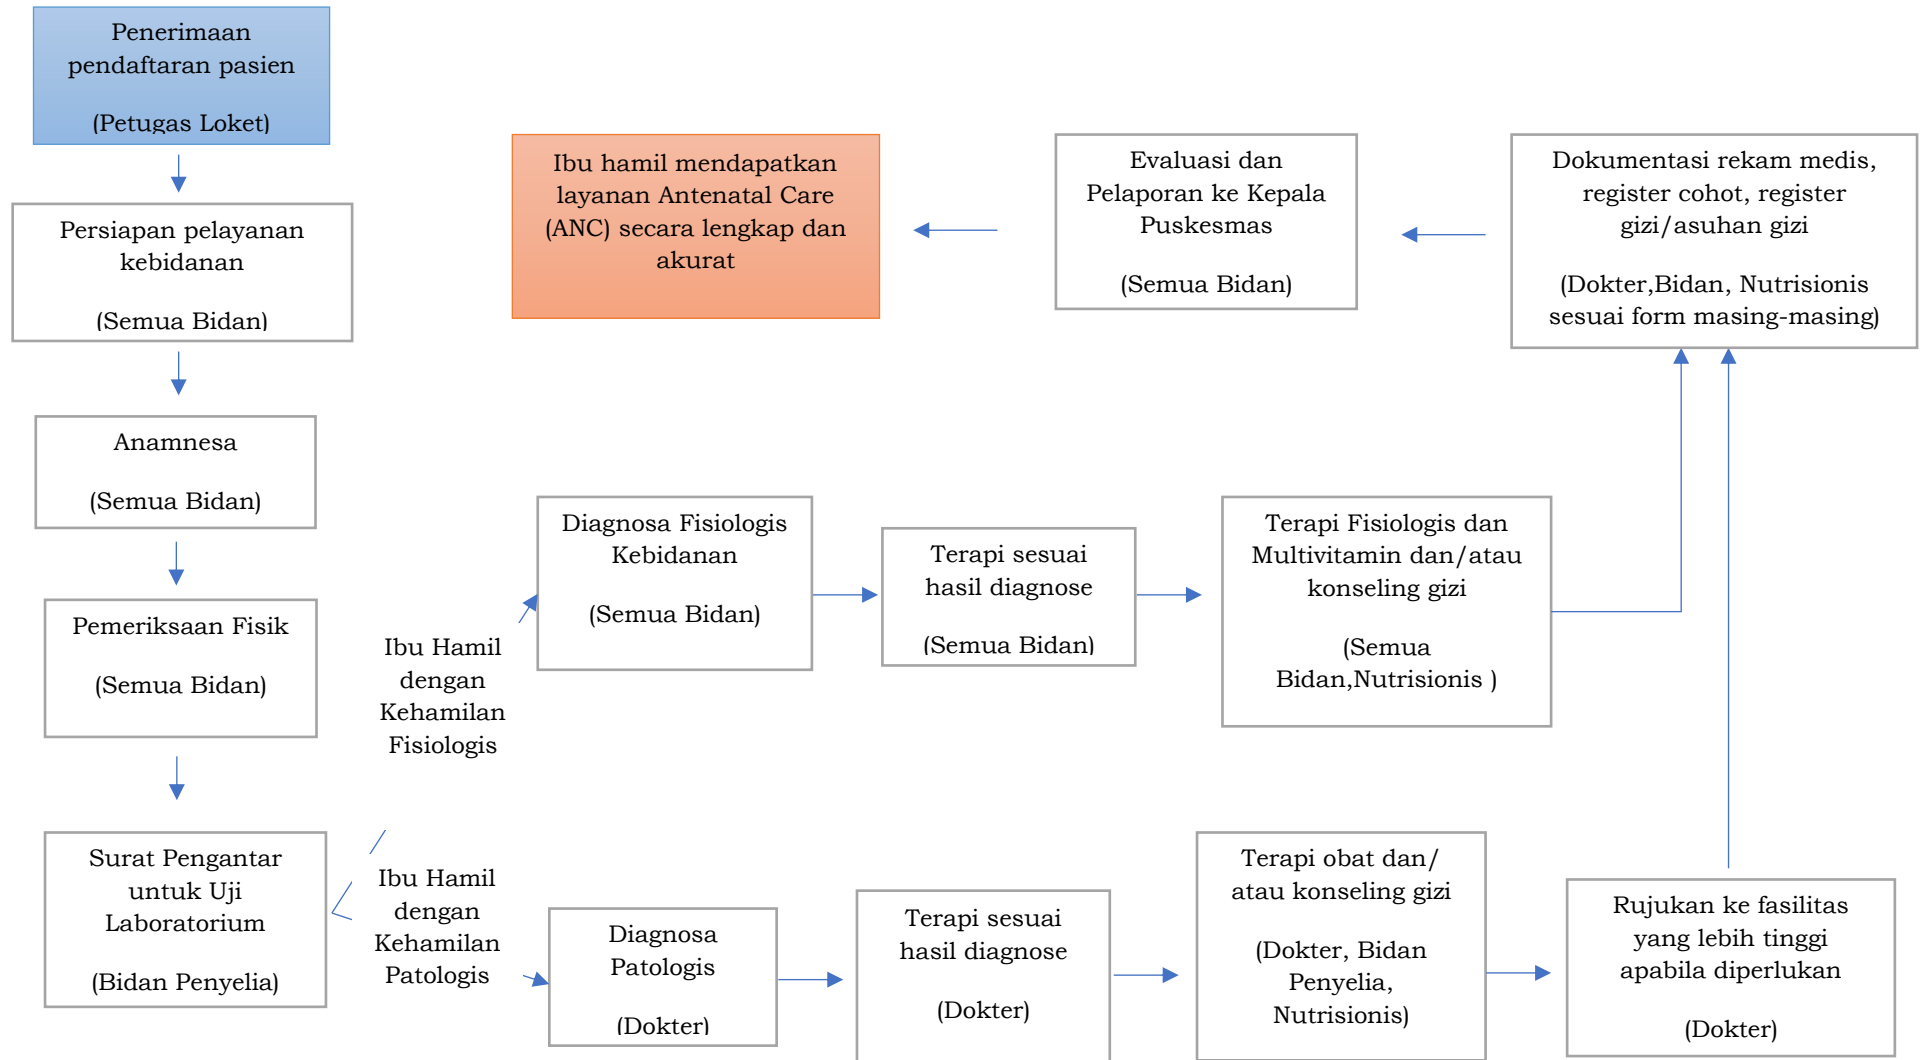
Penerimaan pendaftaran pasien

(Petugas Loket)

Persiapan pelayanan kebidanan

(Semua Bidan)

Anamnesa

(Semua Bidan)

Pemeriksaan Fisik

(Semua Bidan)

Surat Pengantar untuk Uji Laboratorium

(Bidan Penyelia)

Ibu Hamil dengan Kehamilan Fisiologis

Ibu Hamil dengan Kehamilan Patologis

Diagnosa Fisiologis Kebidanan

(Semua Bidan)

Terapi sesuai hasil diagnose

(Semua Bidan)

Terapi Fisiologis dan Multivitamin dan/atau konseling gizi

(Semua Bidan,Nutrisionis )

Diagnosa Patologis

(Dokter)

Terapi sesuai hasil diagnose

(Dokter)

Terapi obat dan/ atau konseling gizi

(Dokter, Bidan Penyelia, Nutrisionis)

Rujukan ke fasilitas yang lebih tinggi apabila diperlukan

(Dokter)

Dokumentasi rekam medis, register cohot, register gizi/asuhan gizi

(Dokter,Bidan, Nutrisionis sesuai form masing-masing)

Evaluasi dan Pelaporan ke Kepala Puskesmas

(Semua Bidan)

Ibu hamil mendapatkan layanan Antenatal Care (ANC) secara lengkap dan akurat